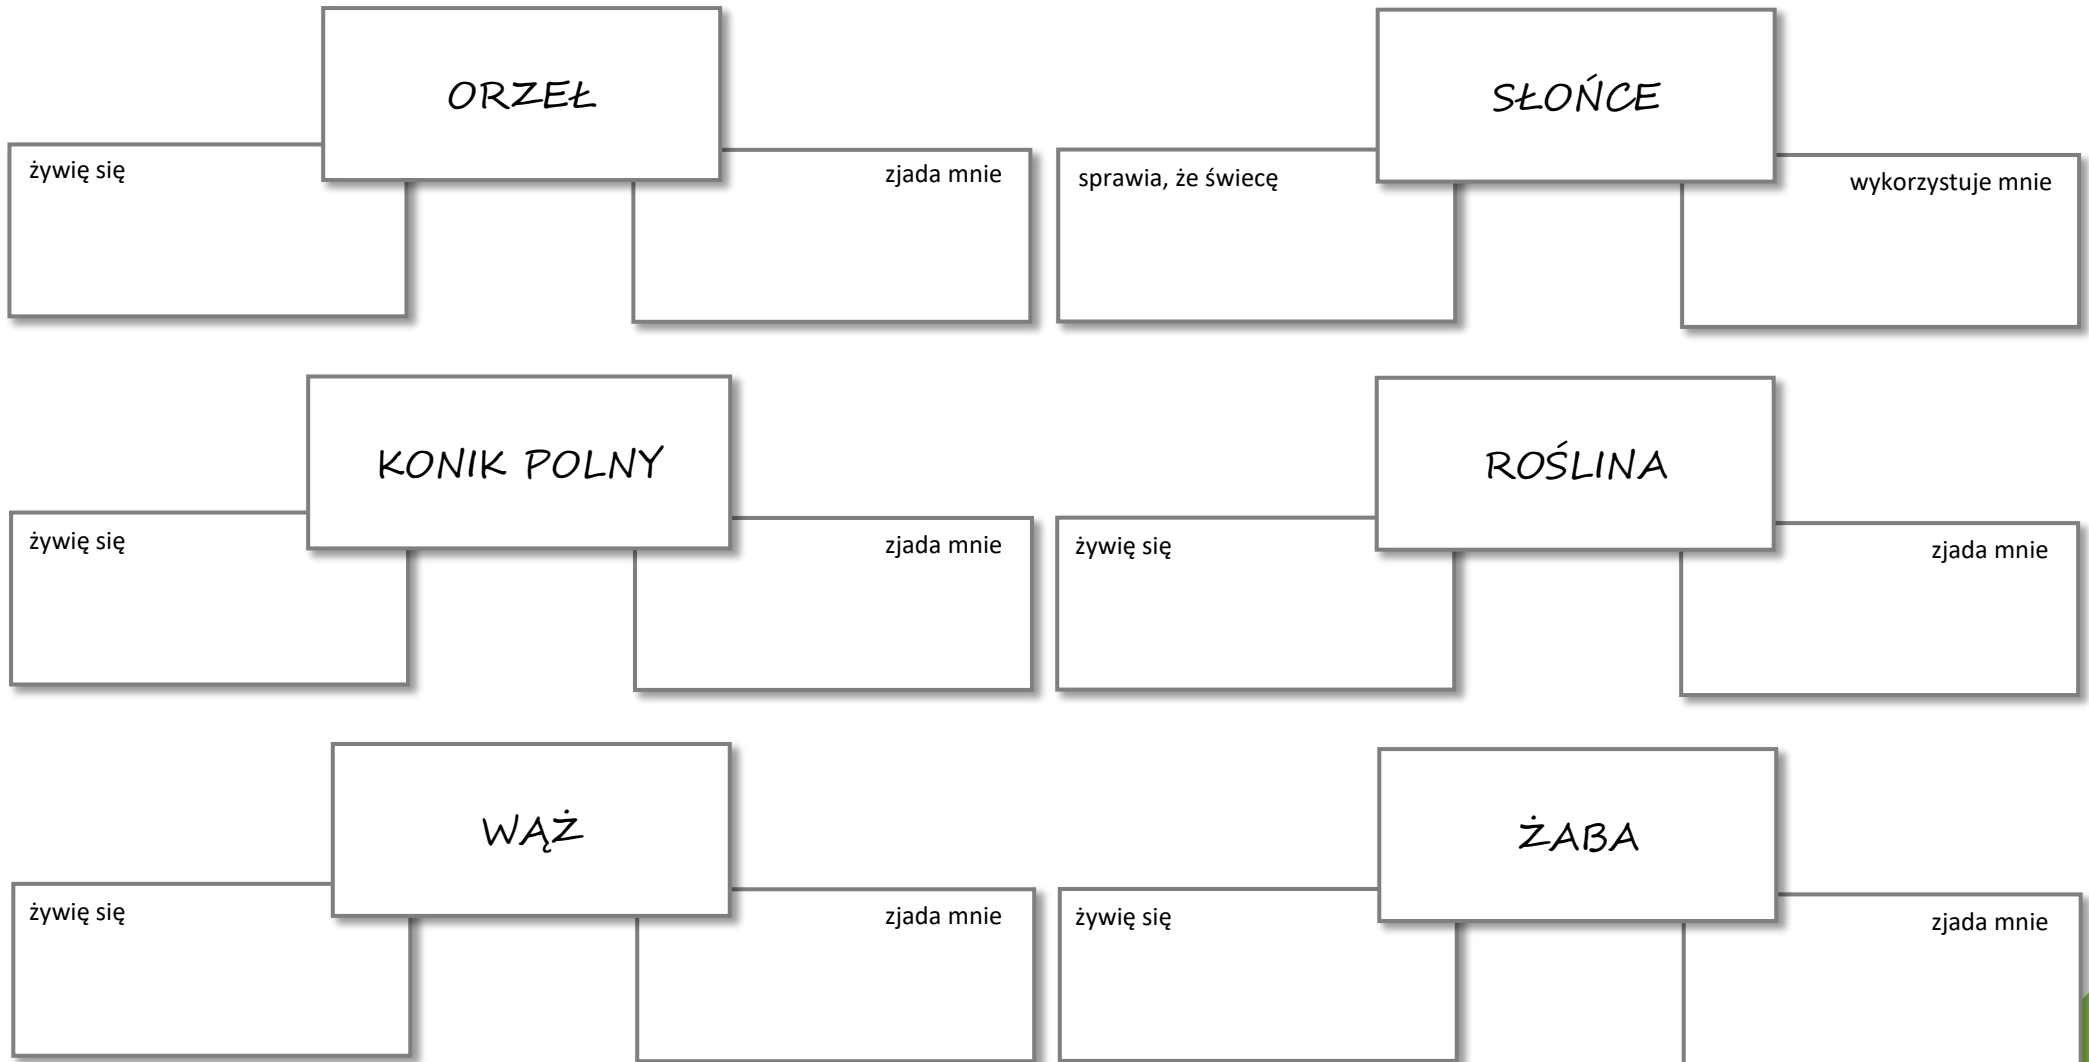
ORZEŁ

żywię się

zjada mnie

SŁOŃCE

sprawia, że świecę

wykorzystuje mnie

KONIK POLNY

żywię się

zjada mnie

ROŚLINA

żywię się

zjada mnie

WĄŻ

żywię się

zjada mnie

ŻABA

żywię się

zjada mnie